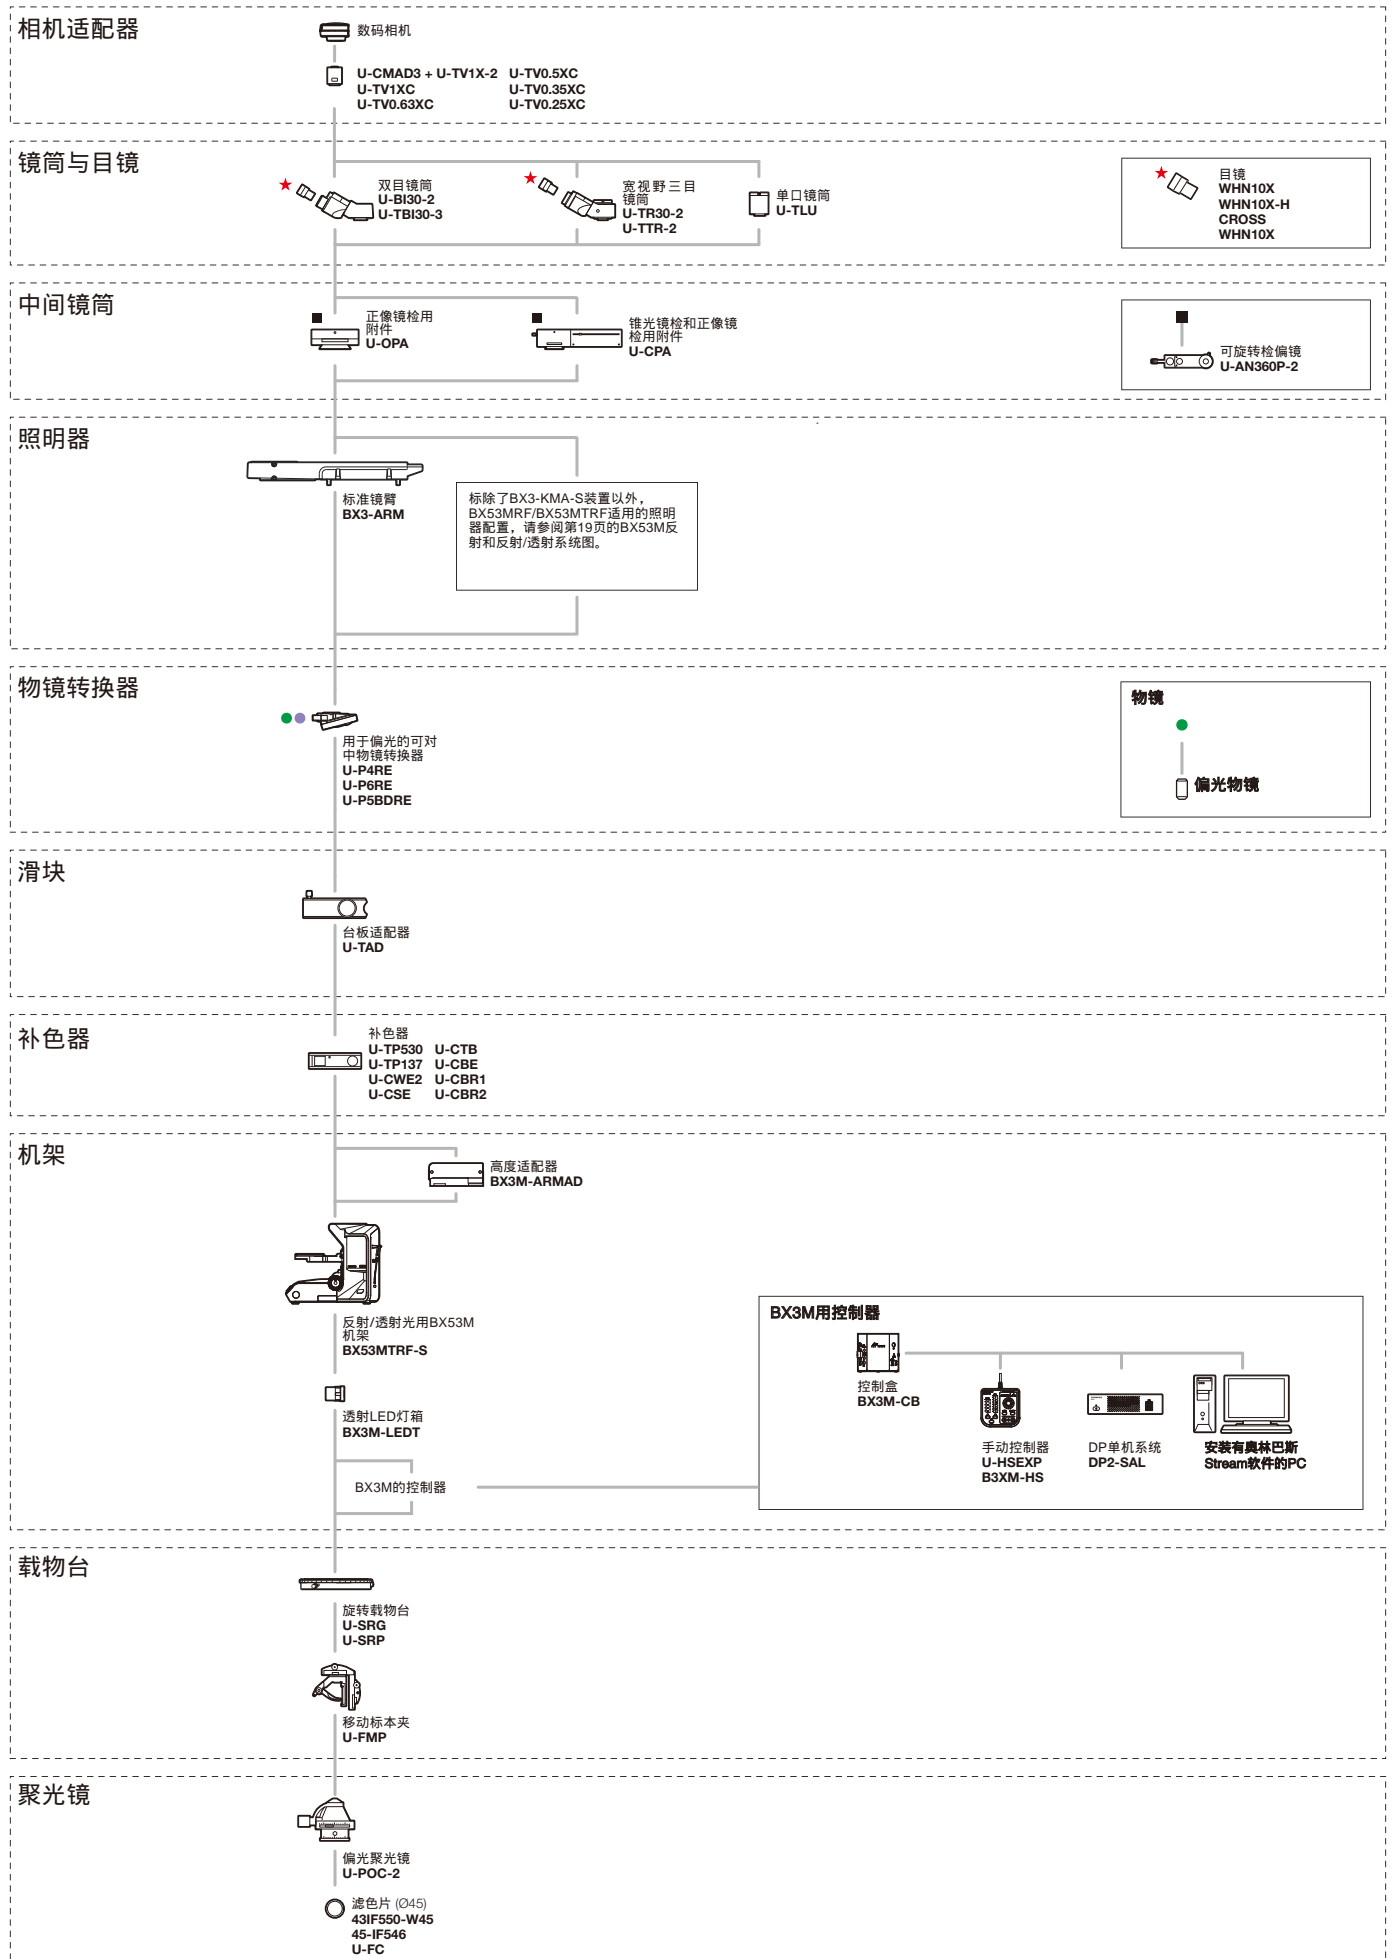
相机适配器

数码相机

U-CMAD3 + U-TV1X-2
U-TV1XC
U-TV0.63XC
U-TV0.5XC
U-TV0.35XC
U-TV0.25XC

镜筒与目镜

双目镜筒
U-BI30-2
U-TBI30-3

宽视野三目镜筒
U-TR30-2
U-TTR-2

单口镜筒
U-TLU

目镜
WHN10X
WHN10X-H
CROSS
WHN10X

中间镜筒

正像镜检用附件
U-OPA

锥光镜检和正像镜检用附件
U-CPA

可旋转检偏镜
U-AN360P-2

照明器

标准镜臂
BX3-ARM

标除了BX3-KMA-S装置以外，BX53MRF/BX53MTRF适用的照明器配置，请参阅第19页的BX53M反射和反射/透射系统图。

物镜转换器

用于偏光的可对中物镜转换器
U-P4RE
U-P6RE
U-P5BDRE

物镜

偏光物镜

滑块

台板适配器
U-TAD

补色器

补色器
U-TP530
U-TP137
U-CWE2
U-CSE
U-CTB
U-CBE
U-CBR1
U-CBR2

机架

高度适配器
BX3M-ARMAD

反射/透射光用BX53M机架
BX53MTRF-S

透射LED灯箱
BX3M-LEDT

BX3M的控制器

BX3M用控制器

控制盒
BX3M-CB

手动控制器
U-HSEXP
B3XM-HS

DP单机系统
DP2-SAL

安装有奥林巴斯Stream软件的PC

载物台

旋转载物台
U-SRG
U-SRP

移动标本夹
U-FMP

聚光镜

偏光聚光镜
U-POC-2

滤色片 (Ø45)
43IF550-W45
45-IF546
U-FC